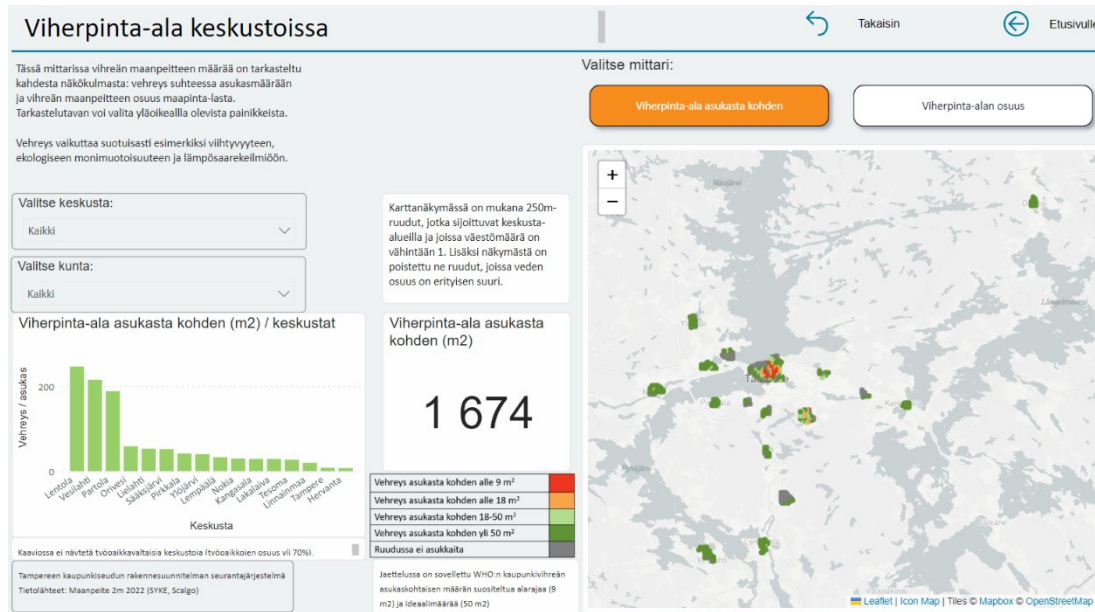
Viherpinta-ala keskustoissa

Takaisin

Etusivulle

Tässä mittarissa vihreän maanpeitteen määrää on tarkasteltu kahdesta näkökulmasta: vehreys suhteessa asukasmäärään ja vihreän maanpeitteen osuus maapinta-lasta. Tarkastelutavan voi valita yläoikealla olevista painikkeista.

Vehreys vaikuttaa suotuisasti esimerkiksi viihtyvyyteen, ekologiseen monimuotoisuuteen ja lämpösaarekeilmiöön.

Valitse mittari:

Viherpinta-ala asukasta kohden

Viherpinta-alan osuus

Valitse keskusta:

Kaikki

Valitse kunta:

Kaikki

Karttanäkymässä on mukana 250m-ruudut, jotka sijoittuvat keskusta-alueilla ja joissa väestömäärä on vähintään 1. Lisäksi näkymästä on poistettu ne ruudut, joissa veden osuus on erityisen suuri.

Viherpinta-ala asukasta kohden (m2) / keskustat

Vehreys / asukas

200

0

Lentola Vesilahti Partola Orivesi Lielahti Sääksjärvi Pirkkala Ylöjärvi Lempäälä Nokia Kangasala Lakalaiva Tesoma Linnainmaa Tampere Hervanta

Keskusta

Viherpinta-ala asukasta kohden (m2)

1 674

Vehreys asukasta kohden alle 9 m²

Vehreys asukasta kohden alle 18 m²

Vehreys asukasta kohden 18-50 m²

Vehreys asukasta kohden yli 50 m²

Ruudussa ei asukkaita

Kaaviossa ei näytetä työoaikkavaltaisia keskustoja (työoaikkojen osuus yli 70%).

Tampereen kaupunkiseudun rakennesuunnitelman seurantajärjestelmä
Tietolähteet: Maanpeite 2m 2022 (SYKE, Scalgo)

Jaettelussa on sovellettu WHO:n kaupunkivihreän asukaskohtaisen määrän suositeltua alarajaa (9 m2) ja ideaalimäärää (50 m2)

+
−

Leaflet | Icon Map | Tiles © Mapbox © OpenStreetMap